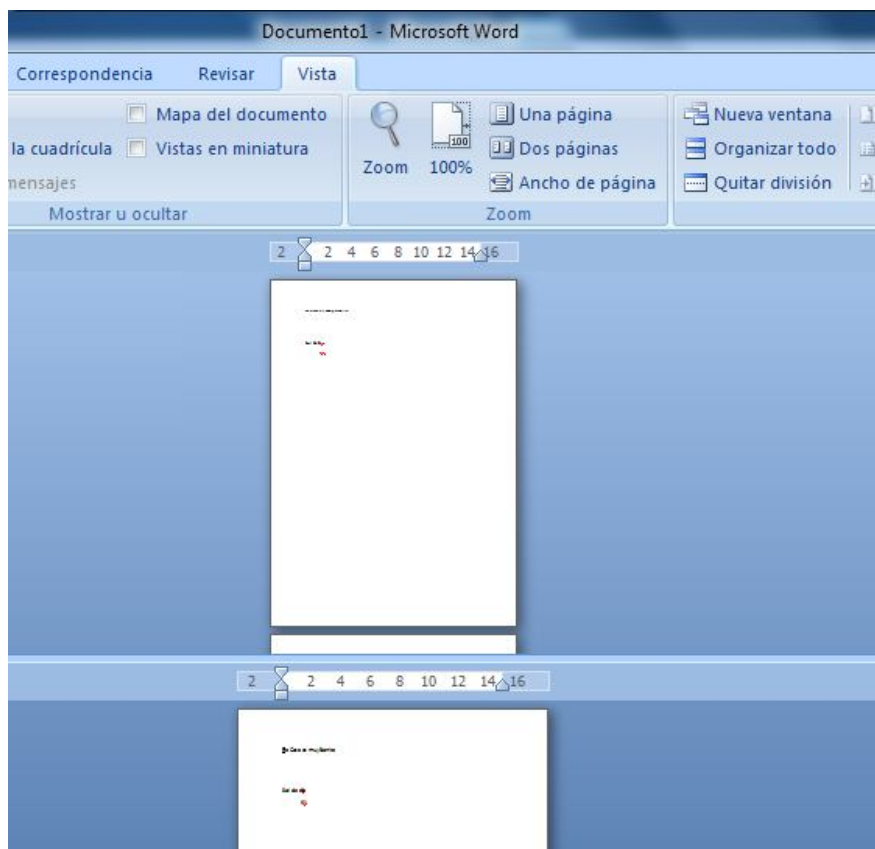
Documento1 - Microsoft Word

Correspondencia Revisar Vista

Mapa del documento
la cuadrícula Vistas en miniatura
mensajes
Mostrar u ocultar

Zoom 100%
Una página
Dos páginas
Ancho de página
Zoom

Nueva ventana
Organizar todo
Quitar división

2 2 4 6 8 10 12 14 16

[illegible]

2 2 4 6 8 10 12 14 16

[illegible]